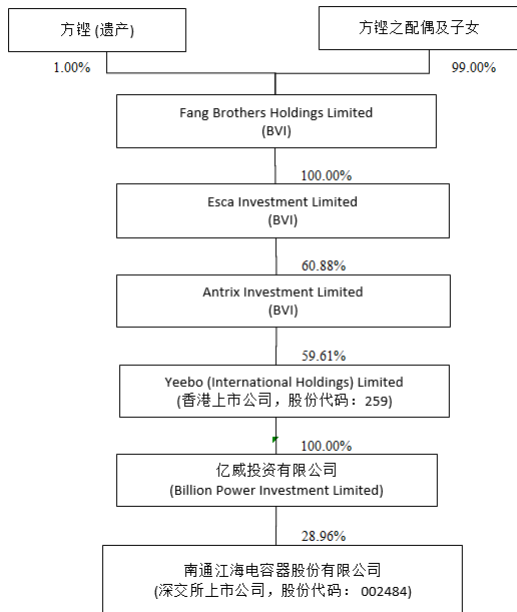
方铿 (遗产)

方铿之配偶及子女

1.00%

99.00%

Fang Brothers Holdings Limited
(BVI)

100.00%

Esca Investment Limited
(BVI)

60.88%

Antrix Investment Limited
(BVI)

59.61%

Yeebo (International Holdings) Limited
(香港上市公司，股份代码：259)

100.00%

亿威投资有限公司
(Billion Power Investment Limited)

28.96%

南通江海电容器股份有限公司
(深交所上市公司，股份代码： 002484)